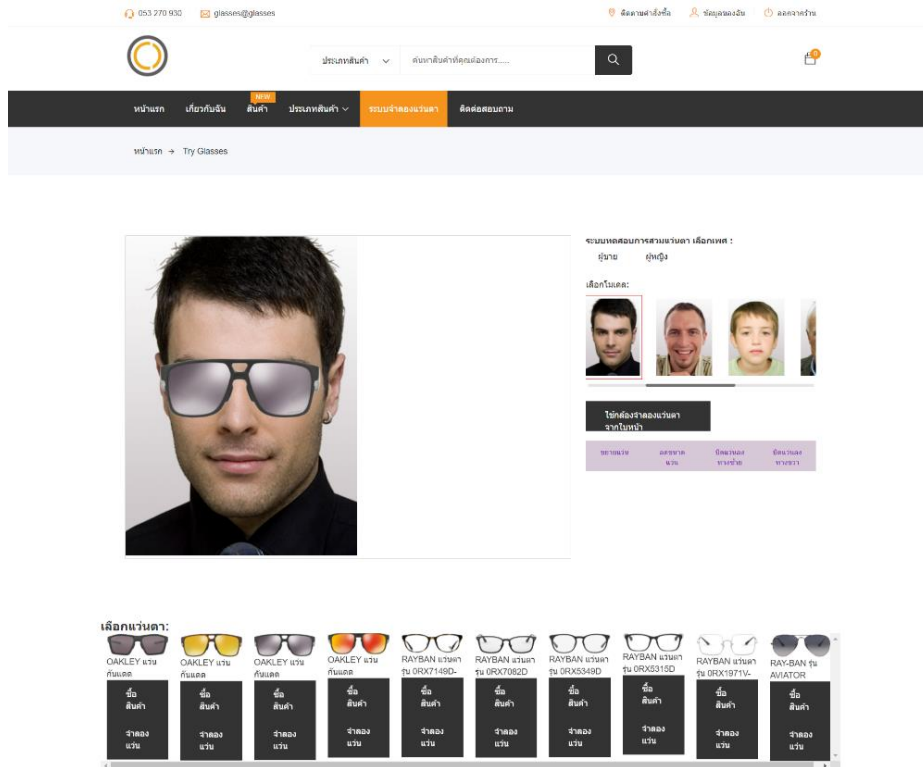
053 270 930 glasses@glasses

ติดตามคำสั่งซื้อ ข้อมูลของฉัน ออกจากระบบ

ประเภทสินค้า ค้นหาสินค้าที่คุณต้องการ.....

0

หน้าแรก เกี่ยวกับฉัน NEW สินค้า ประเภทสินค้า ระบบจำลองแว่นตา ติดต่อสอบถาม

หน้าแรก → Try Glasses

ระบบทดสอบการสวมแว่นตา เลือกเพศ :
ผู้ชาย ผู้หญิง

เลือกโมเดล:

ใช้กล้องจำลองแว่นตา จากใบหน้า

ขยายแว่น ลดขนาดแว่น บิดแว่นลงทางซ้าย บิดแว่นลงทางขวา

เลือกแว่นตา:

OAKLEY แว่นกันแดด
ซื้อสินค้า
จำลองแว่น

OAKLEY แว่นกันแดด
ซื้อสินค้า
จำลองแว่น

OAKLEY แว่นกันแดด
ซื้อสินค้า
จำลองแว่น

OAKLEY แว่นกันแดด
ซื้อสินค้า
จำลองแว่น

RAYBAN แว่นตา รุ่น 0RX7149D-
ซื้อสินค้า
จำลองแว่น

RAYBAN แว่นตา รุ่น 0RX7082D
ซื้อสินค้า
จำลองแว่น

RAYBAN แว่นตา รุ่น 0RX5349D
ซื้อสินค้า
จำลองแว่น

RAYBAN แว่นตา รุ่น 0RX5315D
ซื้อสินค้า
จำลองแว่น

RAYBAN แว่นตา รุ่น 0RX1971V-
ซื้อสินค้า
จำลองแว่น

RAY-BAN รุ่น AVIATOR
ซื้อสินค้า
จำลองแว่น